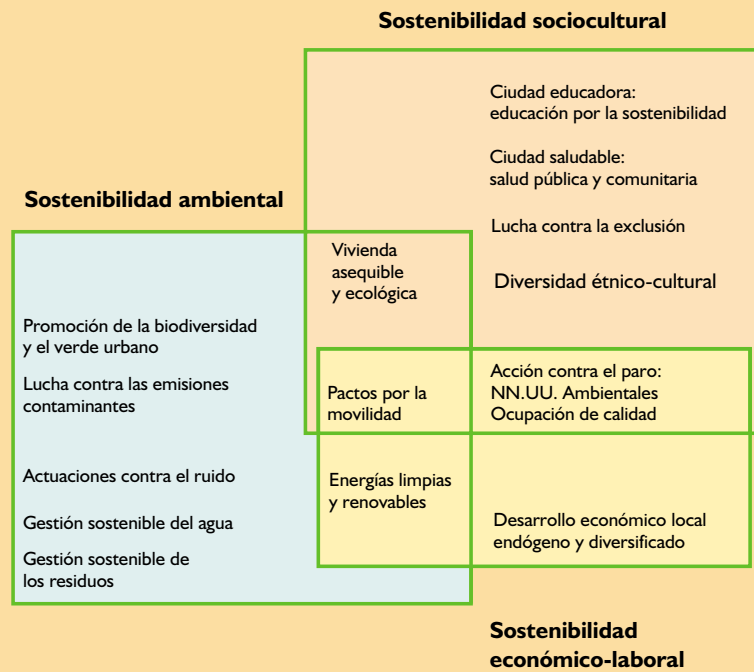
Sostenibilidad sociocultural

Ciudad educadora: educación por la sostenibilidad

Ciudad saludable: salud pública y comunitaria

Lucha contra la exclusión

Sostenibilidad ambiental

Vivienda asequible y ecológica

Diversidad étnico-cultural

Promoción de la biodiversidad y el verde urbano

Lucha contra las emisiones contaminantes

Pactos por la movilidad

Acción contra el paro: NN.UU. Ambientales Ocupación de calidad

Actuaciones contra el ruido

Energías limpias y renovables

Gestión sostenible del agua

Desarrollo económico local endógeno y diversificado

Gestión sostenible de los residuos

Sostenibilidad económico-laboral